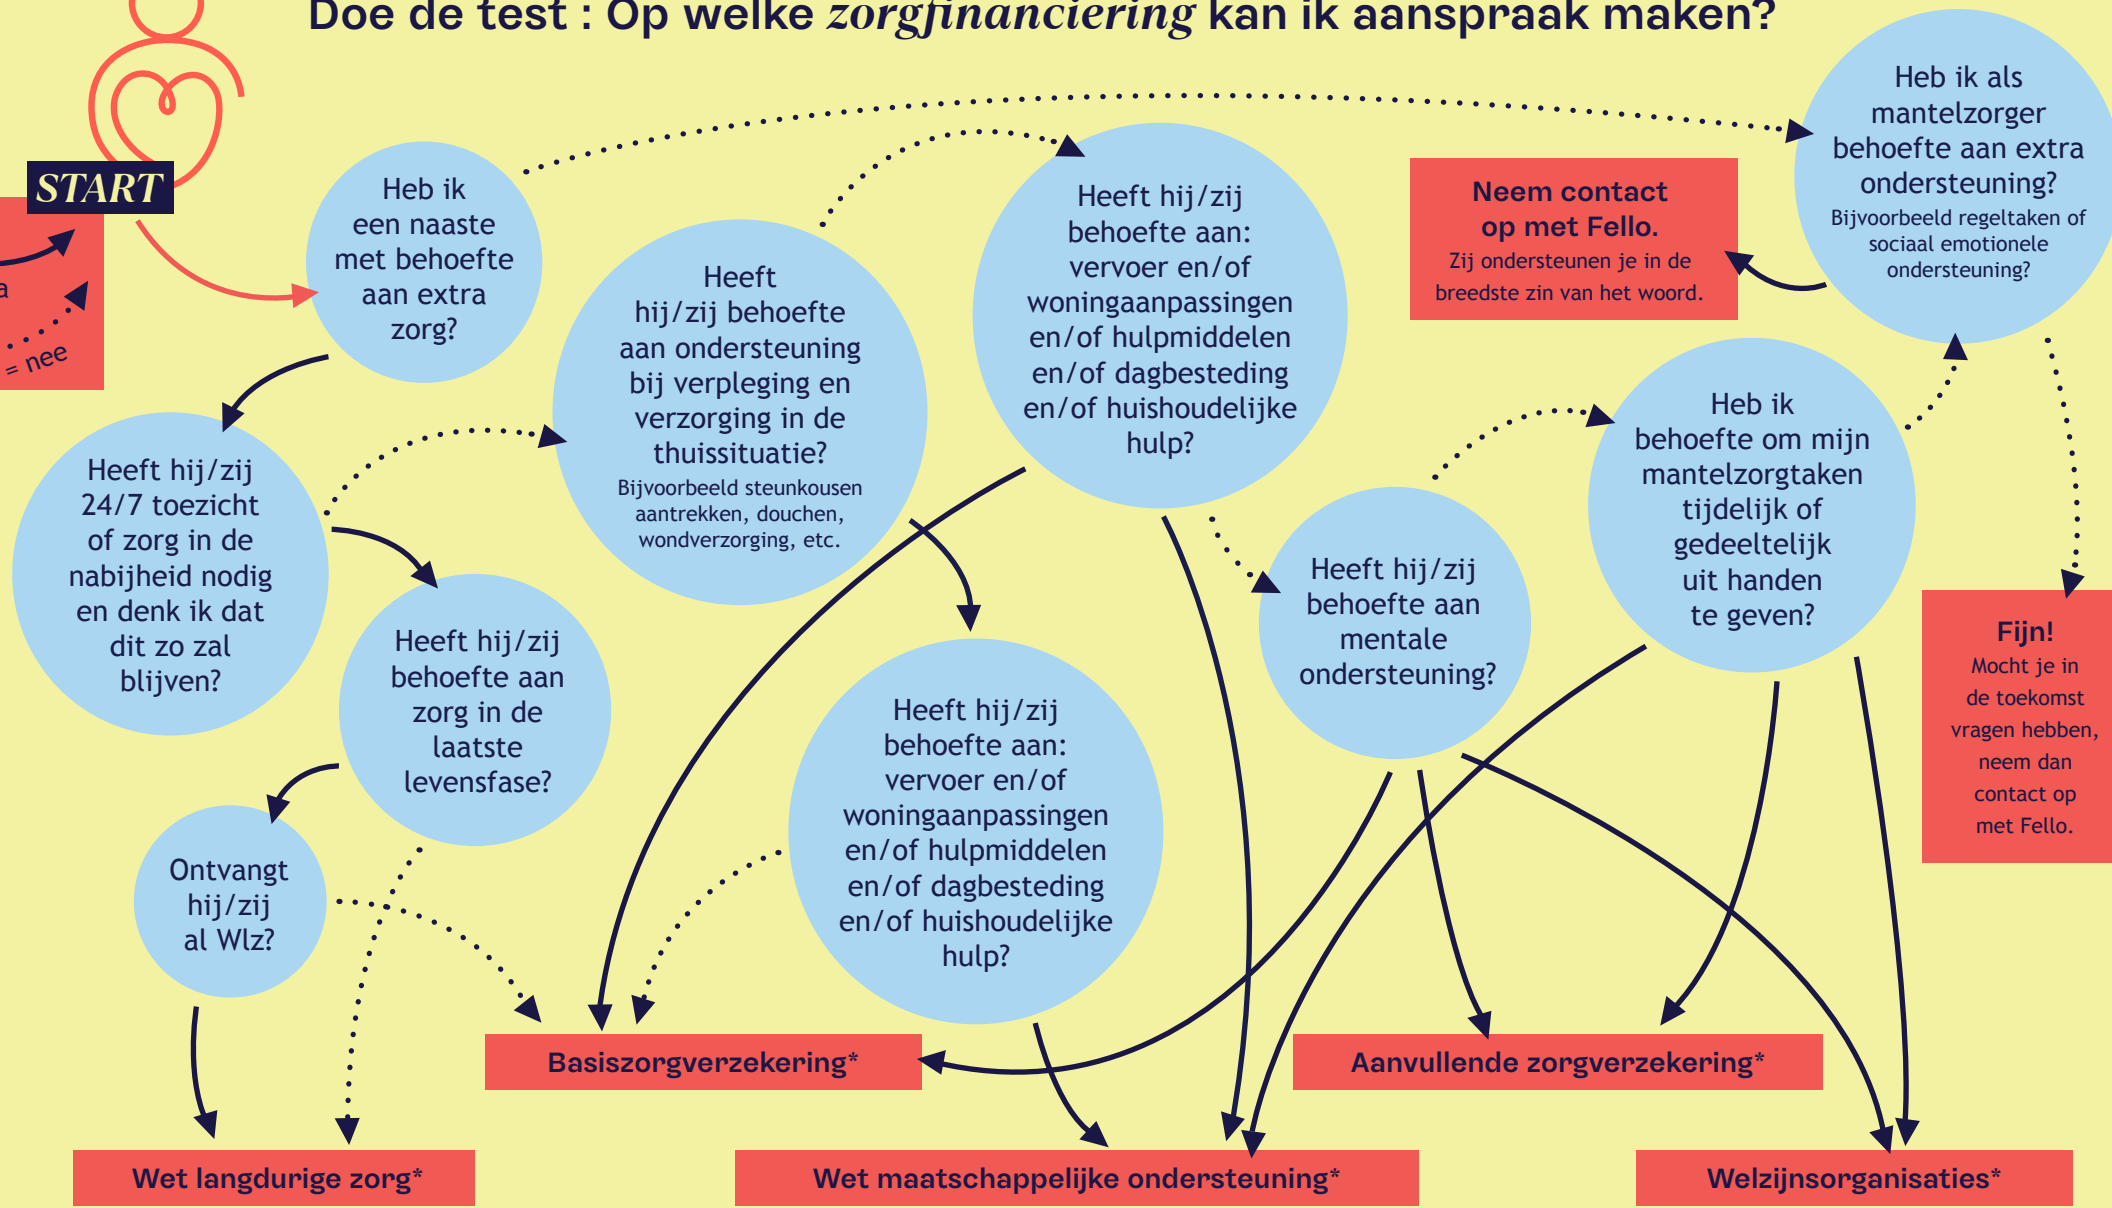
Doe de test : Op welke *zorgfinanciering* kan ik aanspraak maken?

START

a

= nee

Heb ik een naaste met behoefte aan extra zorg?

Heeft hij/zij 24/7 toezicht of zorg in de nabijheid nodig en denk ik dat dit zo zal blijven?

Heeft hij/zij behoefte aan ondersteuning bij verpleging en verzorging in de thuissituatie?
Bijvoorbeeld steunkousen aantrekken, douchen, wondverzorging, etc.

Heeft hij/zij behoefte aan: vervoer en/of woningaanpassingen en/of hulpmiddelen en/of dagbesteding en/of huishoudelijke hulp?

Neem contact op met Fello.
Zij ondersteunen je in de breedste zin van het woord.

Heb ik als mantelzorger behoefte aan extra ondersteuning?
Bijvoorbeeld regeltaken of sociaal emotionele ondersteuning?

Heeft hij/zij behoefte aan zorg in de laatste levensfase?

Ontvangt hij/zij al Wlz?

Heeft hij/zij behoefte aan: vervoer en/of woningaanpassingen en/of hulpmiddelen en/of dagbesteding en/of huishoudelijke hulp?

Heeft hij/zij behoefte aan mentale ondersteuning?

Heb ik behoefte om mijn mantelzorgtaken tijdelijk of gedeeltelijk uit handen te geven?

Fijn!
Mocht je in de toekomst vragen hebben, neem dan contact op met Fello.

Basiszorgverzekering*

Aanvullende zorgverzekering*

Wet langdurige zorg*

Wet maatschappelijke ondersteuning*

Welzijnsorganisaties*